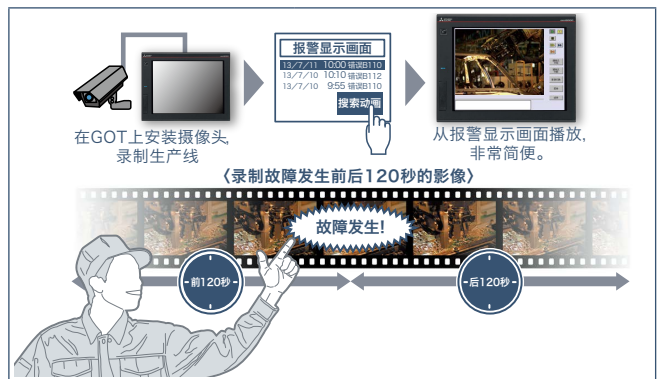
报警显示画面

13/7/11 10:00 错误B110
13/7/10 10:10 错误B112
13/7/10 9:55 错误B110

搜索动画

在GOT上安装摄像头,
录制生产线

从报警显示画面播放,
非常简便。

〈录制故障发生前后120秒的影像〉

故障发生!

前120秒

后120秒